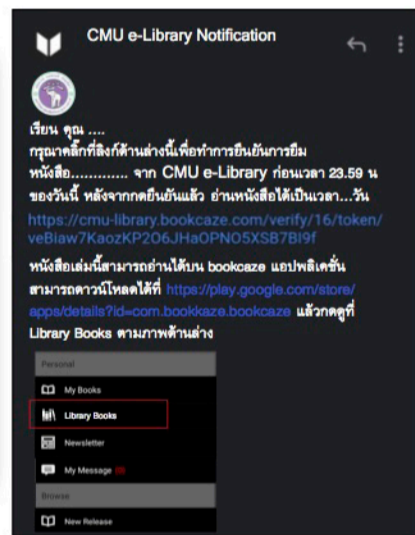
CMU e-Library Notification

เรียน คุณ ....
กรุณาคลิ๊กที่ลิงก์ด้านล่างนี้เพื่อทำการยืนยันการยืม หนังสือ............ จาก CMU e-Library ก่อนเวลา 23.59 น ของวันนี้ หลังจากกดยืนยันแล้ว อ่านหนังสือได้เป็นเวลา...วัน
https://cmu-library.bookcaze.com/verify/16/token/veBiaw7KaozKP2O6JHaOPNO5XSB7BI9f

หนังสือเล่มนี้สามารถอ่านได้บน bookcaze แอปพลิเคชั่น สามารถดาวน์โหลดได้ที่ https://play.google.com/store/apps/details?id=com.bookkaze.bookcaze แล้วกดดูที่ Library Books ตามภาพด้านล่าง

Personal
My Books
Library Books
Newsletter
My Message
Browse
New Release